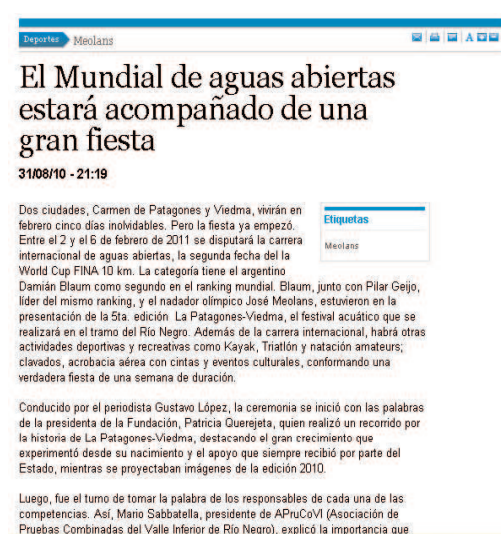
Deportes Meolans

A

El Mundial de aguas abiertas estará acompañado de una gran fiesta

31/08/10 - 21:19

Etiquetas

Meolans

Dos ciudades, Carmen de Patagones y Viedma, vivirán en febrero cinco días inolvidables. Pero la fiesta ya empezó. Entre el 2 y el 6 de febrero de 2011 se disputará la carrera internacional de aguas abiertas, la segunda fecha del la World Cup FINA 10 km. La categoría tiene el argentino Damián Blaum como segundo en el ranking mundial. Blaum, junto con Pilar Geijo, líder del mismo ranking, y el nadador olímpico José Meolans, estuvieron en la presentación de la 5ta. edición La Patagones-Viedma, el festival acuático que se realizará en el tramo del Río Negro. Además de la carrera internacional, habrá otras actividades deportivas y recreativas como Kayak, Triatlón y natación amateurs; clavados, acrobacia aérea con cintas y eventos culturales, conformando una verdadera fiesta de una semana de duración.

Conducido por el periodista Gustavo López, la ceremonia se inició con las palabras de la presidenta de la Fundación, Patricia Querejeta, quien realizó un recorrido por la historia de La Patagones-Viedma, destacando el gran crecimiento que experimentó desde su nacimiento y el apoyo que siempre recibió por parte del Estado, mientras se proyectaban imágenes de la edición 2010.

Luego, fue el turno de tomar la palabra de los responsables de cada una de las competencias. Así, Mario Sabbatella, presidente de APruCoVI (Asociación de Pruebas Combinadas del Valle Inferior de Río Negro), explicó la importancia que